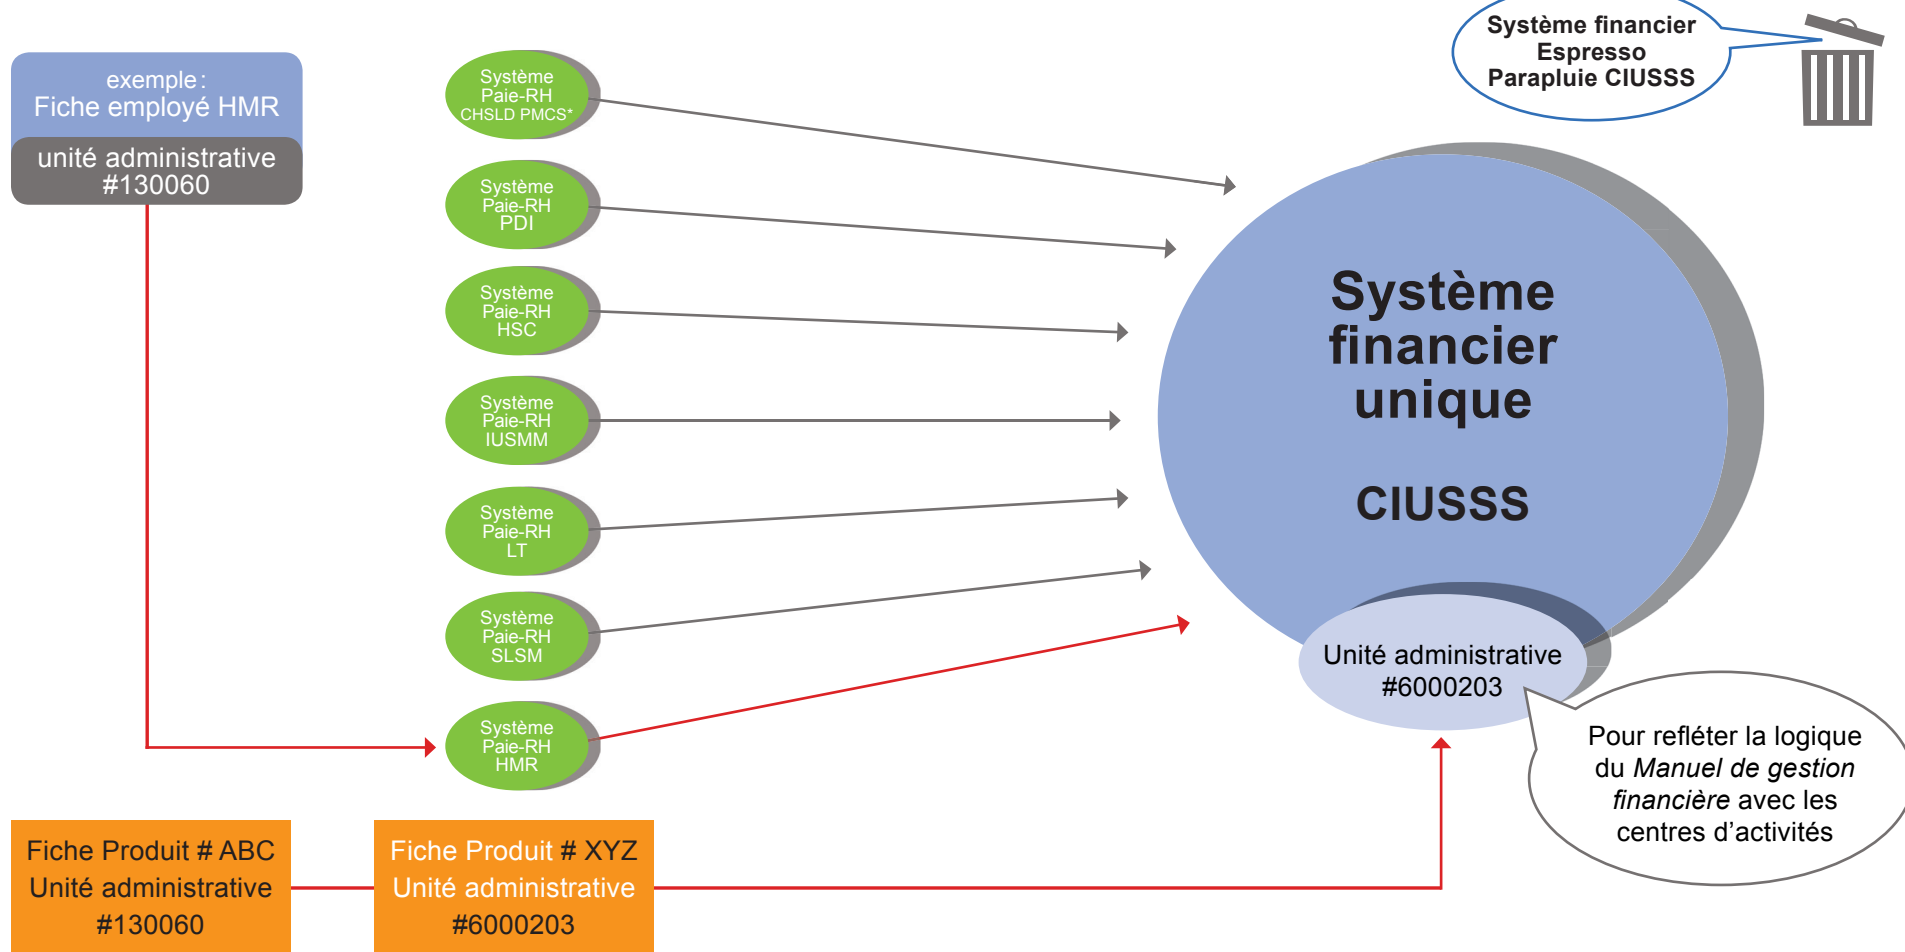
exemple :
Fiche employé HMR

unité administrative
#130060

Système
Paie-RH
CHSLD PMCS*

Système
Paie-RH
PDI

Système
Paie-RH
HSC

Système
Paie-RH
IUSMM

Système
Paie-RH
LT

Système
Paie-RH
SLSM

Système
Paie-RH
HMR

Système financier
Espresso
Parapluie CIUSSS

Système
financier
unique

CIUSSS

Unité administrative
#6000203

Pour refléter la logique du *Manuel de gestion financière* avec les centres d'activités

Fiche Produit # ABC
Unité administrative
#130060

Fiche Produit # XYZ
Unité administrative
#6000203